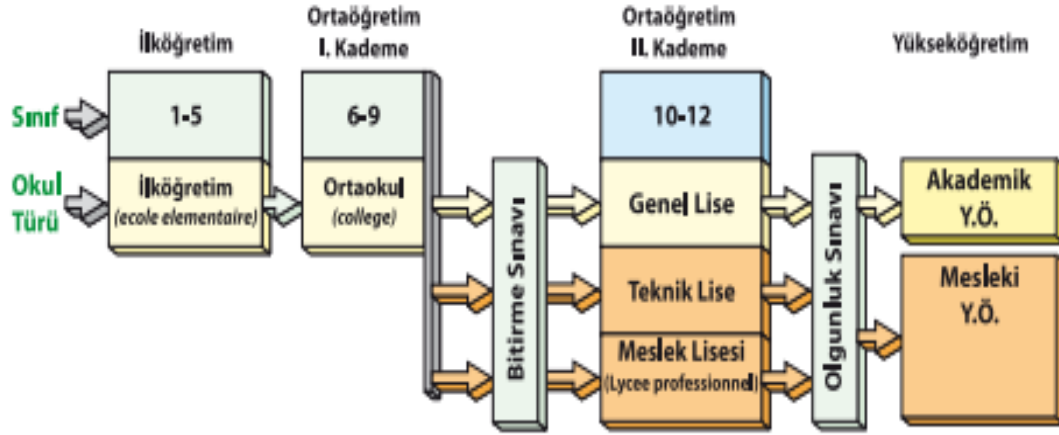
İlköğretim

Ortaöğretim
I. Kademe

Ortaöğretim
II. Kademe

Yükseköğretim

Sınıf

1-5

6-9

10-12

Okul
Türü

İlköğretim
(ecole elementaire)

Ortaokul
(college)

Bitirme Sınavı

Genel Lise

Teknik Lise

Meslek Lisesi
(Lycee professionnel)

Olgunluk Sınavı

Akademik
Y.Ö.

Mesleki
Y.Ö.